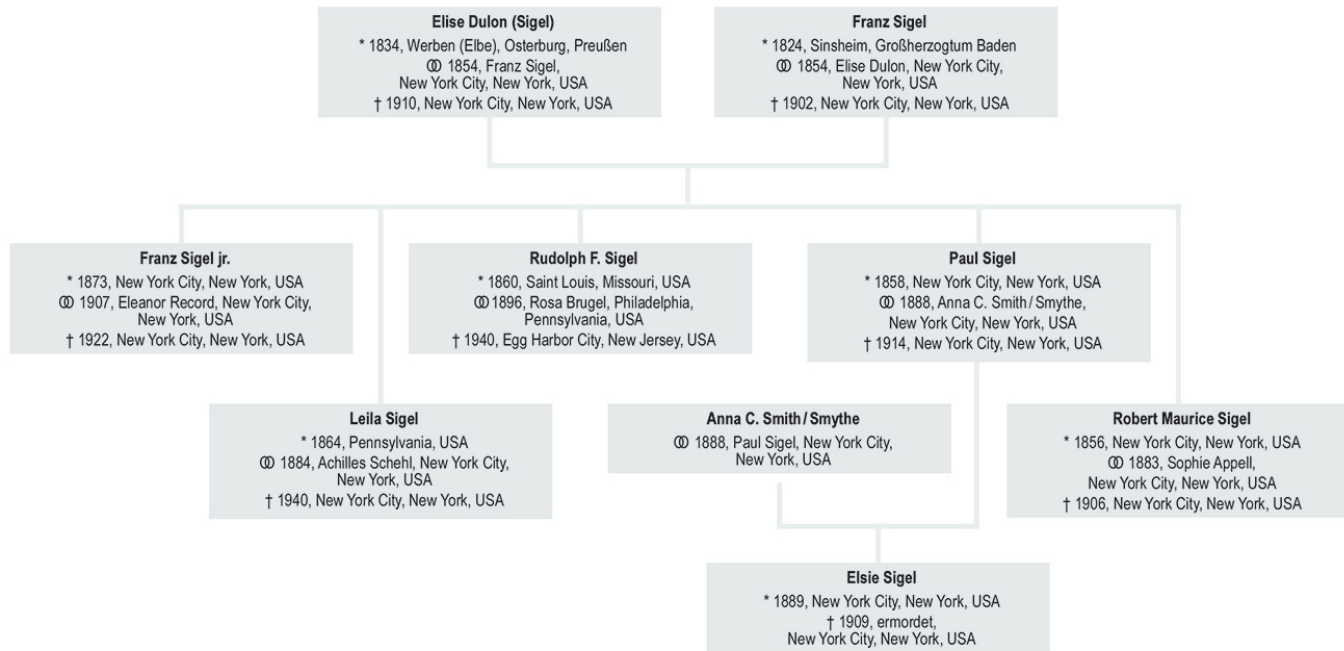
**Elise Dulon (Sigel)**
* 1834, Werben (Elbe), Osterburg, Preußen
⚭ 1854, Franz Sigel, New York City, New York, USA
† 1910, New York City, New York, USA

**Franz Sigel**
* 1824, Sinsheim, Großherzogtum Baden
⚭ 1854, Elise Dulon, New York City, New York, USA
† 1902, New York City, New York, USA

**Franz Sigel jr.**
* 1873, New York City, New York, USA
⚭ 1907, Eleanor Record, New York City, New York, USA
† 1922, New York City, New York, USA

**Rudolph F. Sigel**
* 1860, Saint Louis, Missouri, USA
⚭ 1896, Rosa Brugel, Philadelphia, Pennsylvania, USA
† 1940, Egg Harbor City, New Jersey, USA

**Paul Sigel**
* 1858, New York City, New York, USA
⚭ 1888, Anna C. Smith / Smythe, New York City, New York, USA
† 1914, New York City, New York, USA

**Leila Sigel**
* 1864, Pennsylvania, USA
⚭ 1884, Achilles Schehl, New York City, New York, USA
† 1940, New York City, New York, USA

**Anna C. Smith / Smythe**
⚭ 1888, Paul Sigel, New York City, New York, USA

**Robert Maurice Sigel**
* 1856, New York City, New York, USA
⚭ 1883, Sophie Appell, New York City, New York, USA
† 1906, New York City, New York, USA

**Elsie Sigel**
* 1889, New York City, New York, USA
† 1909, ermordet, New York City, New York, USA